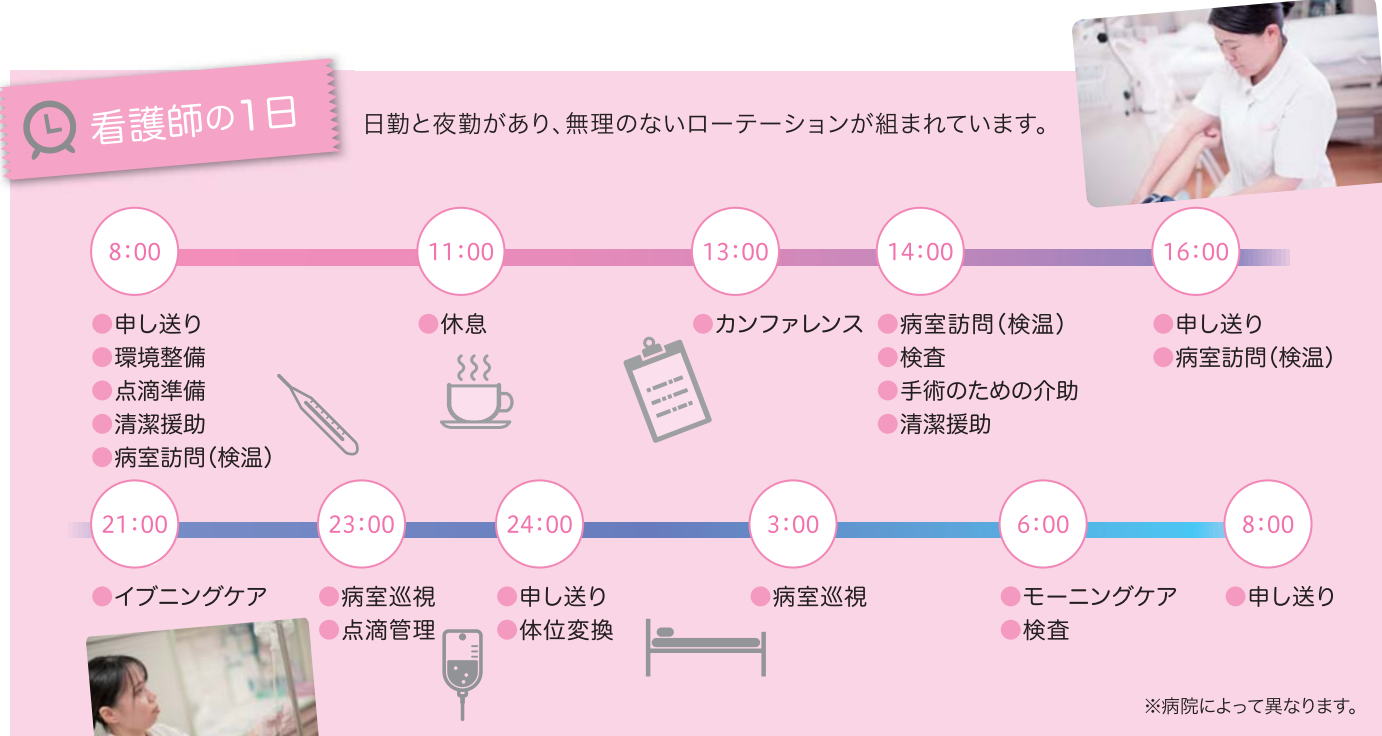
看護師の1日

日勤と夜勤があり、無理のないローテーションが組まれています。

8:00
●申し送り
●環境整備
●点滴準備
●清潔援助
●病室訪問（検温）

11:00
●休息

13:00
●カンファレンス

14:00
●病室訪問（検温）
●検査
●手術のための介助
●清潔援助

16:00
●申し送り
●病室訪問（検温）

21:00
●イブニングケア

23:00
●病室巡視
●点滴管理

24:00
●申し送り
●体位変換

3:00
●病室巡視

6:00
●モーニングケア
●検査

8:00
●申し送り

※病院によって異なります。